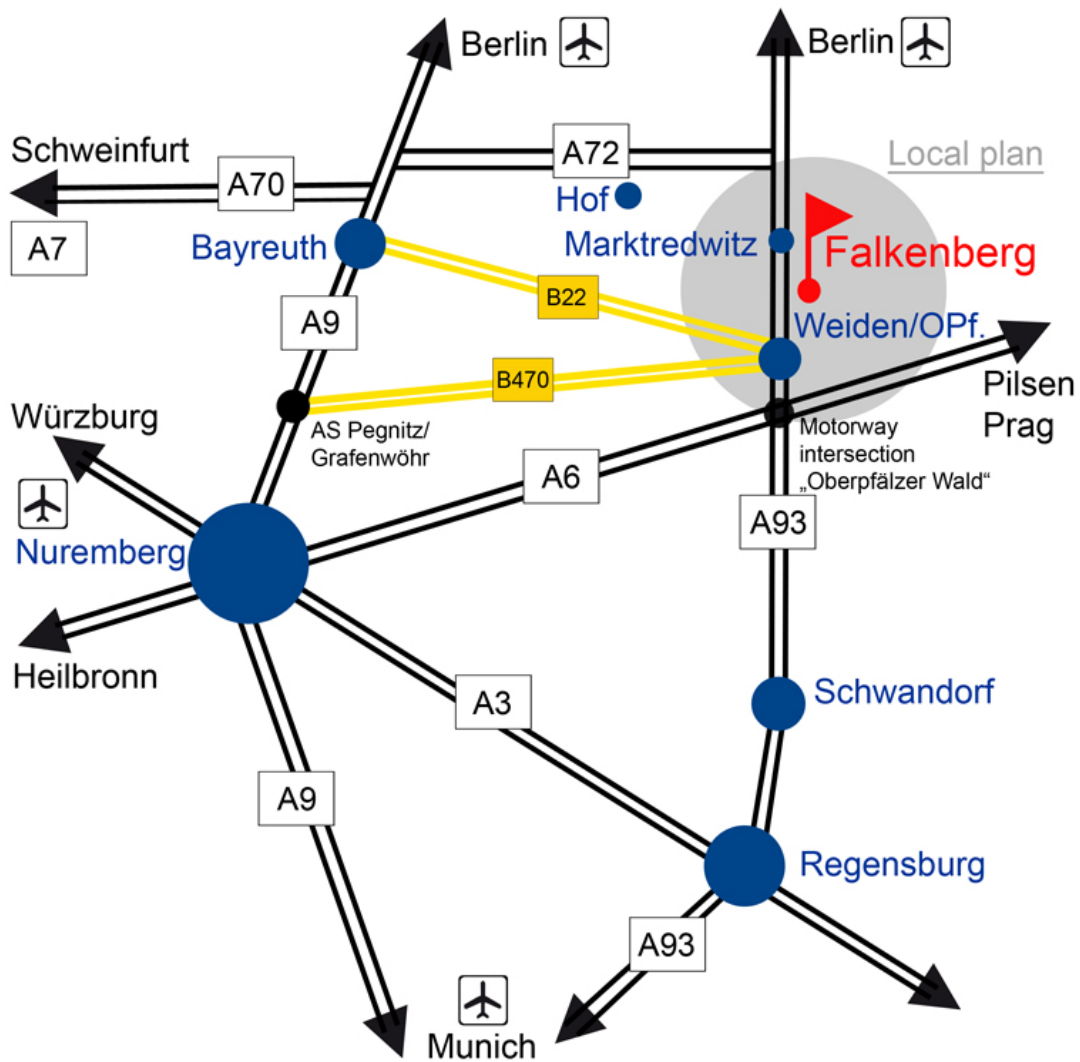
Berlin
Berlin
Schweinfurt
A70
A72
Local plan
A7
Hof
Bayreuth
Marktredwitz
Falkenberg
B22
A9
Weiden/OPf.
B470
Pilsen
Prag
Würzburg
AS Pegnitz/ Grafenwöhr
Motorway intersection „Oberpfälzer Wald“
A6
A93
Nuremberg
Heilbronn
Schwandorf
A3
A9
Regensburg
A93
Munich